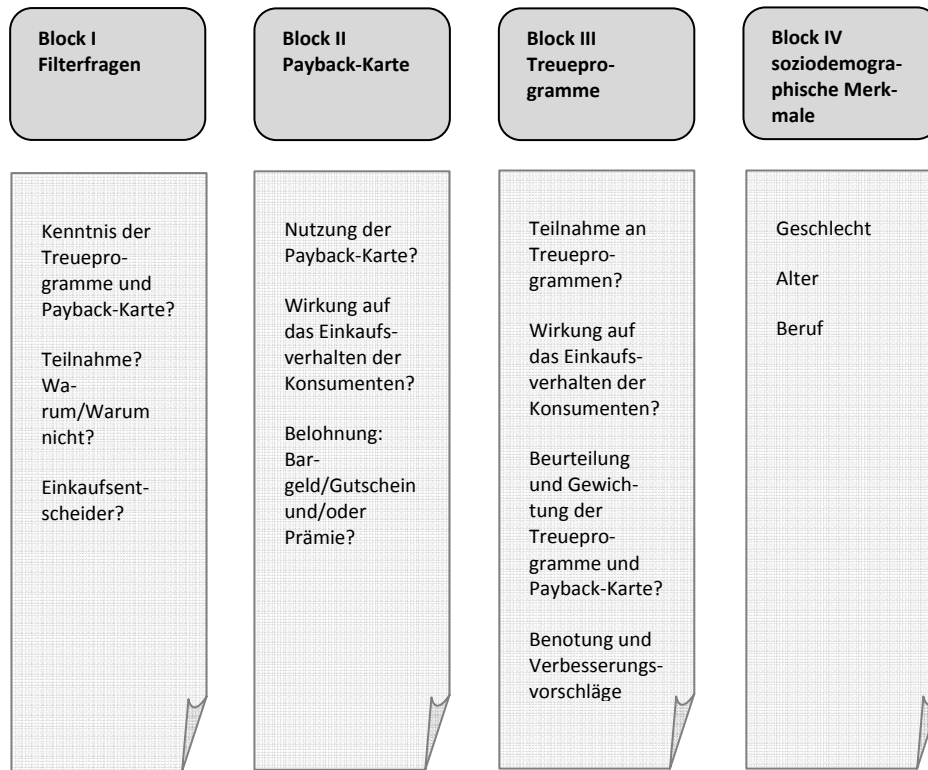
Block I
Filterfragen

Block II
Payback-Karte

Block III
Treueprogramme

Block IV
soziodemographische Merkmale

Kenntnis der Treueprogramme und Payback-Karte?

Teilnahme? Warum/Warum nicht?

Einkaufsentscheider?

Nutzung der Payback-Karte?

Wirkung auf das Einkaufsverhalten der Konsumenten?

Belohnung: Bargeld/Gutschein und/oder Prämie?

Teilnahme an Treueprogrammen?

Wirkung auf das Einkaufsverhalten der Konsumenten?

Beurteilung und Gewichtung der Treueprogramme und Payback-Karte?

Benotung und Verbesserungsvorschläge

Geschlecht

Alter

Beruf